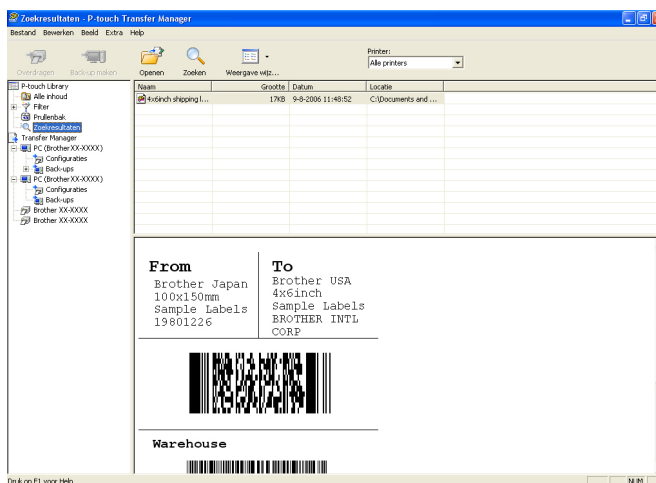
Zoekresultaten - P-touch Transfer Manager

Bestand Bewerken Beeld Extra Help

Overdragen Back-up maken Openen Zoeken Weergave wijz...

Printer:
Alle printers

P-touch Library
Alle inhoud
Filter
Prullenbak
Zoekresultaten
Transfer Manager
PC (BrotherXX-XXXX)
Configuraties
Back-ups
PC (BrotherXX-XXXX)
Configuraties
Back-ups
Brother XX-XXXX
Brother XX-XXXX

| Naam | Grootte | Datum | Locatie |
|---|---|---|---|
| 4x6inch shipping l... | 17KB | 9-8-2006 11:48:52 | C:\Documents and ... |

From
Brother Japan
100x150mm
Sample Labels
19801226

To
Brother USA
4x6inch
Sample Labels
BROTHER INTL
CORP

Warehouse

Druk op F1 voor Help

NUM